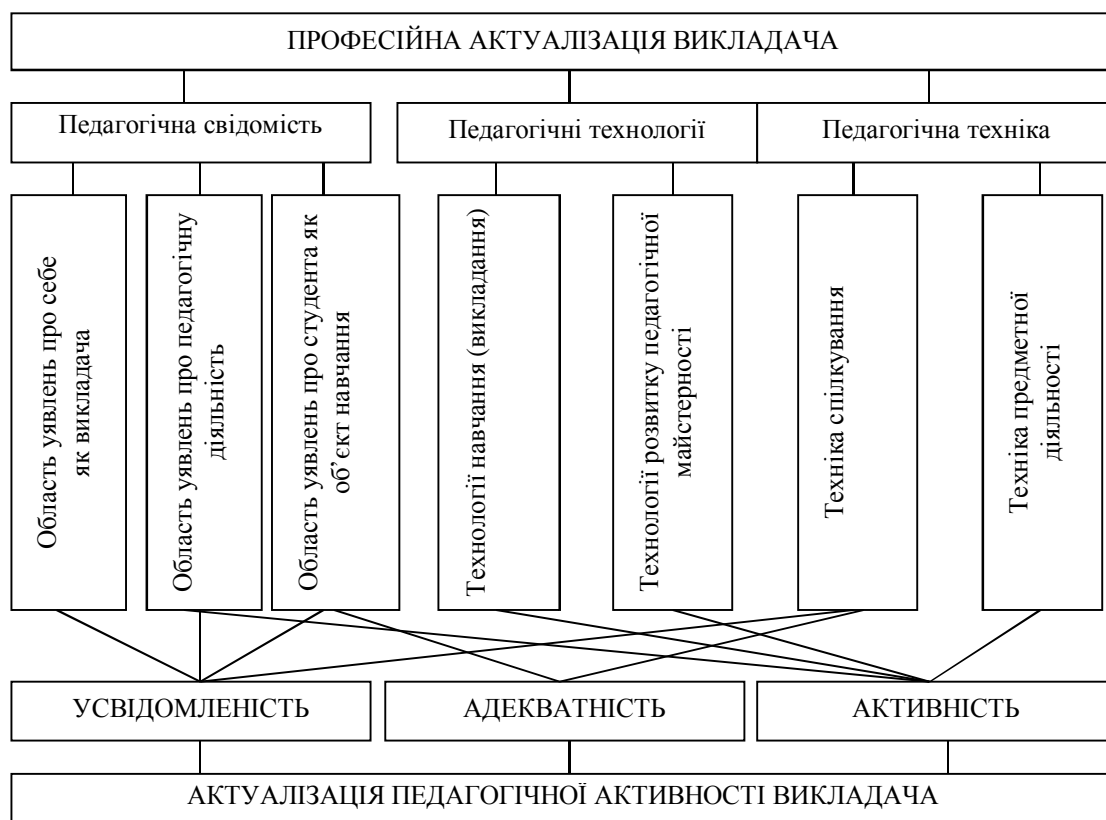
ПРОФЕСІЙНА АКТУАЛІЗАЦІЯ ВИКЛАДАЧА

Педагогічна свідомість

Педагогічні технології

Педагогічна техніка

Область уявлень про себе як викладача

Область уявлень про педагогічну діяльність

Область уявлень про студента як об'єкт навчання

Технології навчання (викладання)

Технології розвитку педагогічної майстерності

Техніка спілкування

Техніка предметної діяльності

УСВІДОМЛЕНІСТЬ

АДЕКВАТНІСТЬ

АКТИВНІСТЬ

АКТУАЛІЗАЦІЯ ПЕДАГОГІЧНОЇ АКТИВНОСТІ ВИКЛАДАЧА